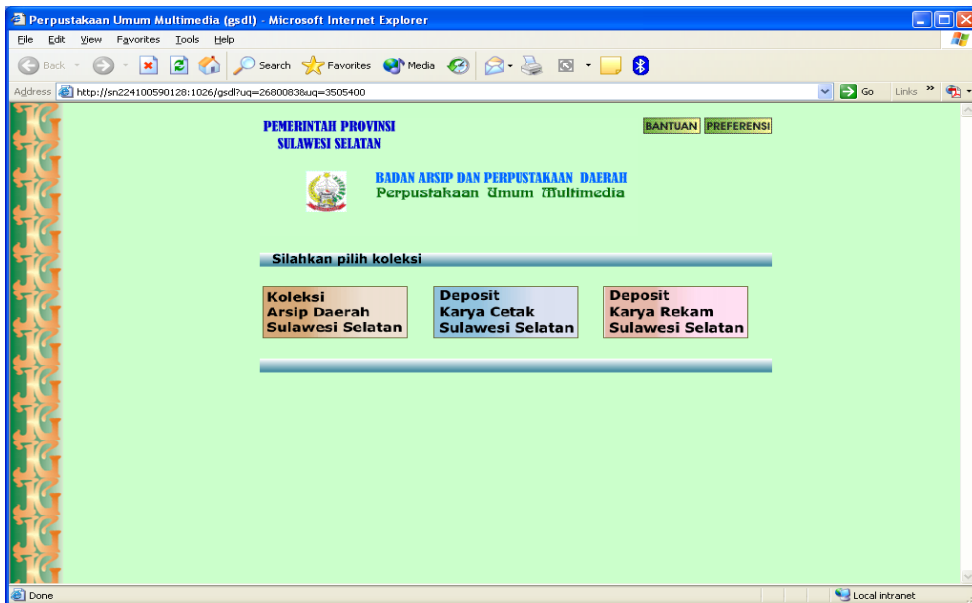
Perpustakaan Umum Multimedia (gsdl) - Microsoft Internet Explorer

File Edit View Favorites Tools Help

Back Search Favorites Media

Address http://sn224100590128:1026/gsdl?uq=26800838uq=3505400 Go Links »

PEMERINTAH PROVINSI
SULAWESI SELATAN

BANTUAN PREFERENSI

BADAN ARSIP DAN PERPUSTAKAAN DAERAH
Perpustakaan Umum Multimedia

Silahkan pilih koleksi

Koleksi
Arsip Daerah
Sulawesi Selatan

Deposit
Karya Cetak
Sulawesi Selatan

Deposit
Karya Rekam
Sulawesi Selatan

Done

Local intranet